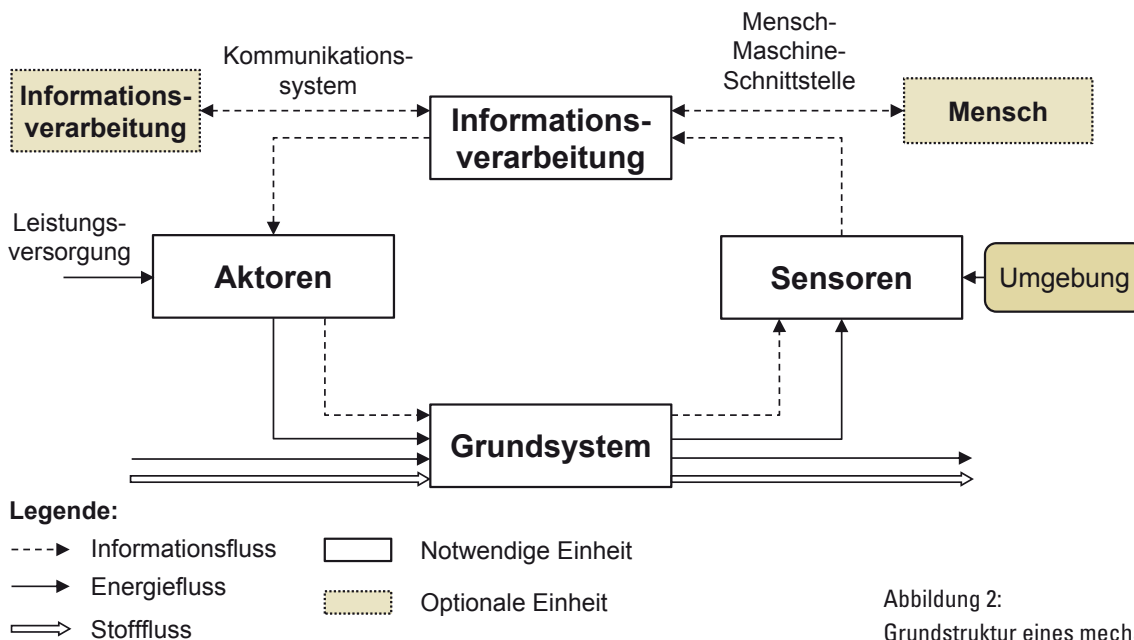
Kommunikations-system

Mensch-Maschine-Schnittstelle

Informations-verarbeitung

Informations-verarbeitung

Mensch

Leistungs-versorgung

Aktoren

Sensoren

Umgebung

Grundsystem

Legende:

Informationsfluss

Energiefluss

Stofffluss

Notwendige Einheit

Optionale Einheit

Abbildung 2:
Grundstruktur eines mech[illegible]